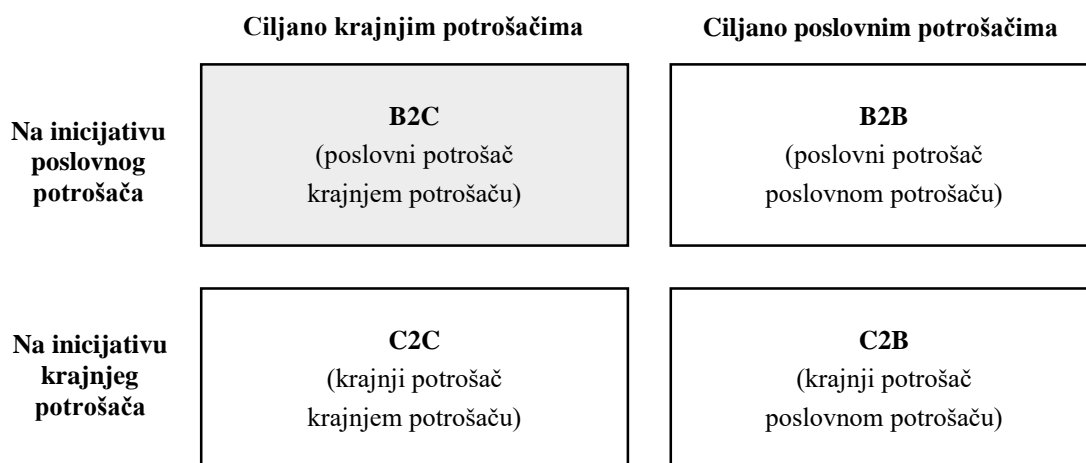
|  | Ciljano krajnjim potrošačima | Ciljano poslovnim potrošačima |
|---|---|---|
| Na inicijativu poslovnog potrošača | B2C (poslovni potrošač krajnjem potrošaču) | B2B (poslovni potrošač poslovnom potrošaču) |
| Na inicijativu krajnjeg potrošača | C2C (krajnji potrošač krajnjem potrošaču) | C2B (krajnji potrošač poslovnom potrošaču) |